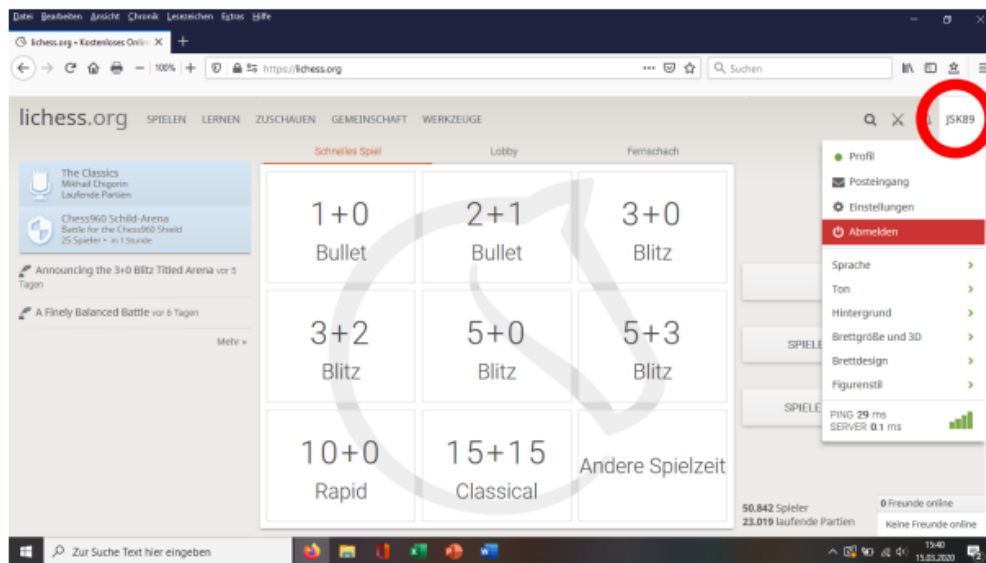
Datei Bearbeiten Ansicht Chronik Lesezeichen Extras Hilfe

lichess.org • Kostenloses Onlin ×  +

100%  https://lichess.org  ··· Suchen

lichess.org SPIELEN LERNEN ZUSCHAUEN GEMEINSCHAFT WERKZEUGE JSK89

Schnelles Spiel Lobby Fernschach

The Classics
Mikhail Chigorin
Laufende Partien

Chess960 Schild-Arena
Battle for the Chess960 Shield
25 Spieler • in 1 Stunde

Announcing the 3+0 Blitz Titled Arena vor 5 Tagen

A Finely Balanced Battle vor 6 Tagen

Mehr »

| 1+0 Bullet | 2+1 Bullet | 3+0 Blitz |
|---|---|---|
| 3+2 Blitz | 5+0 Blitz | 5+3 Blitz |
| 10+0 Rapid | 15+15 Classical | Andere Spielzeit |

SPIELE
SPIELE

Profil
Posteingang
Einstellungen
Abmelden
Sprache
Ton
Hintergrund
Brettgröße und 3D
Brettdesign
Figurenstil
PING 29 ms
SERVER 0.1 ms

50.842 Spieler
23.019 laufende Partien

0 Freunde online
Keine Freunde online

Zur Suche Text hier eingeben

15:40
15.03.2020